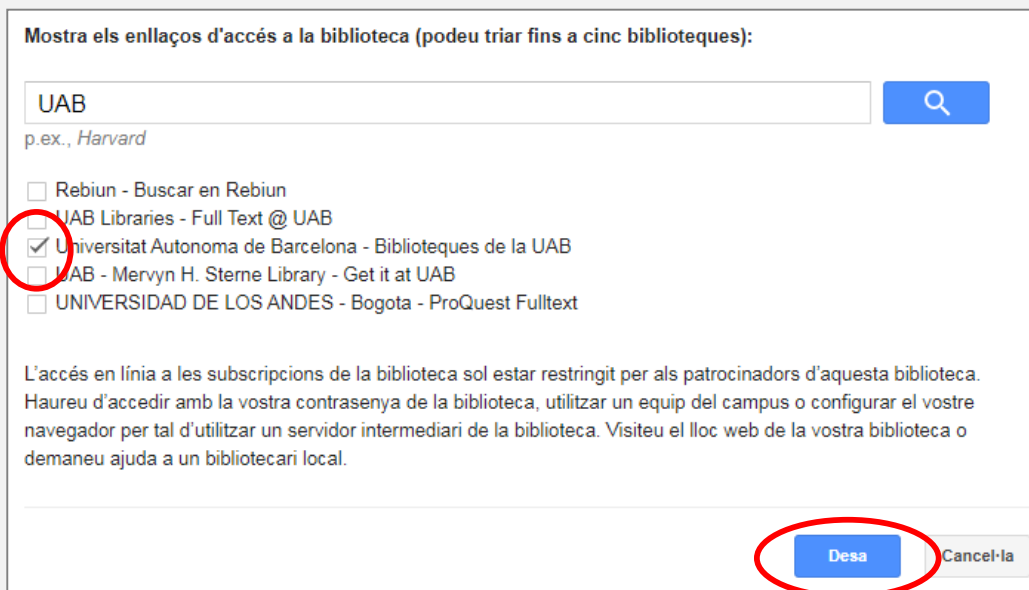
Mostra els enllaços d'accés a la biblioteca (podeu triar fins a cinc biblioteques):

UAB

p.ex., *Harvard*

Rebiun - Buscar en Rebiun
UAB Libraries - Full Text @ UAB
Universitat Autonoma de Barcelona - Biblioteques de la UAB
UAB - Mervyn H. Sterne Library - Get it at UAB
UNIVERSIDAD DE LOS ANDES - Bogota - ProQuest Fulltext

L'accés en línia a les subscripcions de la biblioteca sol estar restringit per als patrocinadors d'aquesta biblioteca. Haureu d'accedir amb la vostra contrasenya de la biblioteca, utilitzar un equip del campus o configurar el vostre navegador per tal d'utilitzar un servidor intermediari de la biblioteca. Visiteu el lloc web de la vostra biblioteca o demaneu ajuda a un bibliotecari local.

Desa
Cancel·la